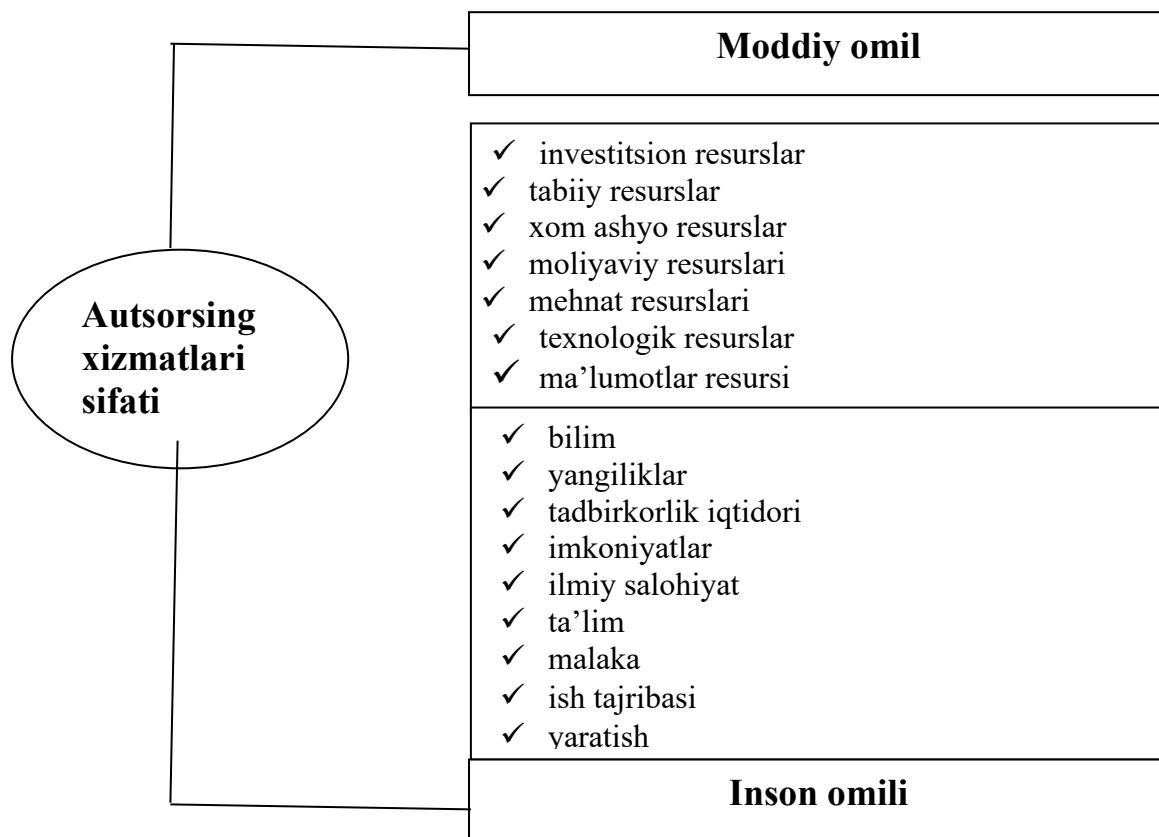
Autsorsing xizmatlari sifati

Moddiy omil

✓ investitsion resurslar
✓ tabiiy resurslar
✓ xom ashyo resurslar
✓ moliyaviy resurslari
✓ mehnat resurslari
✓ texnologik resurslar
✓ ma'lumotlar resursi

✓ bilim
✓ yangiliklar
✓ tadbirkorlik iqtidori
✓ imkoniyatlar
✓ ilmiy salohiyat
✓ ta'lim
✓ malaka
✓ ish tajribasi
✓ yaratish

Inson omili